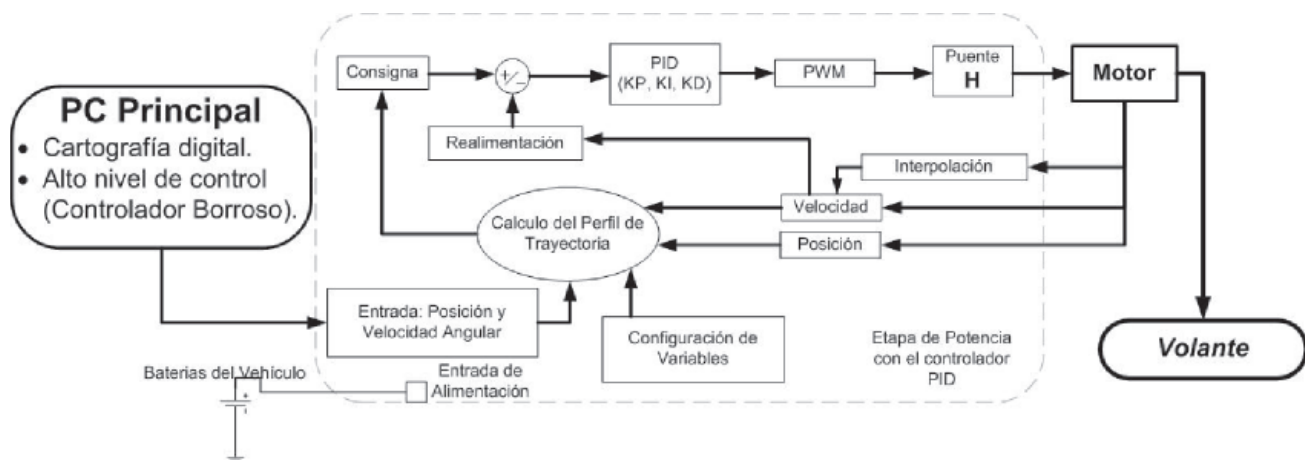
PC Principal
• Cartografía digital.
• Alto nivel de control (Controlador Borroso).

Consigna

+/-

PID
(KP, KI, KD)

PWM

Puente
H

Motor

Realimentación

Interpolación

Velocidad

Calculo del Perfil de Trayectoria

Posición

Entrada: Posición y Velocidad Angular

Configuración de Variables

Etapa de Potencia con el controlador PID

Volante

Baterias del Vehiculo

Entrada de Alimentación